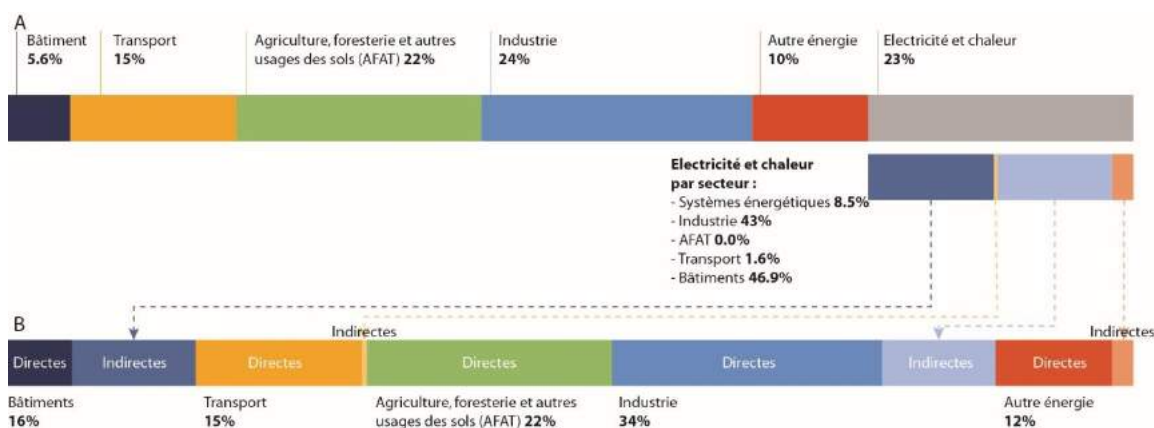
A

Bâtiment
5.6%

Transport
15%

Agriculture, foresterie et autres usages des sols (AFAT) 22%

Industrie
24%

Autre énergie
10%

Electricité et chaleur
23%

Electricité et chaleur par secteur :
- Systèmes énergétiques 8.5%
- Industrie 43%
- AFAT 0.0%
- Transport 1.6%
- Bâtiments 46.9%

B

Indirectes

Indirectes

Directes | Indirectes | Directes | Directes | Directes | Indirectes | Directes

Bâtiments
16%

Transport
15%

Agriculture, foresterie et autres usages des sols (AFAT) 22%

Industrie
34%

Autre énergie
12%